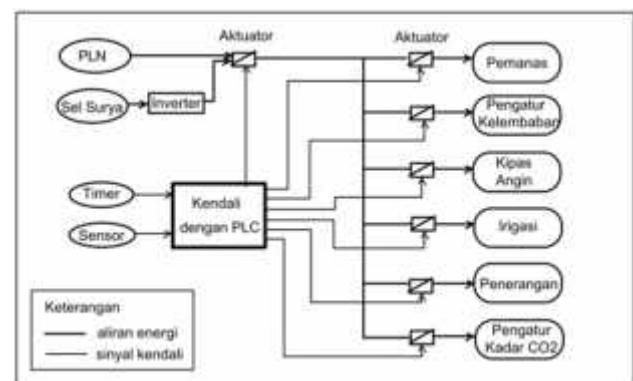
Aktuator

Aktuator

PLN

Sel Surya

Inverter

Pemanas

Pengatur Kelembaban

Kipas Angin

Timer

Sensor

Kendali dengan PLC

Irigasi

Penerangan

Pengatur Kadar CO2

Keterangan

aliran energi

sinyal kendali